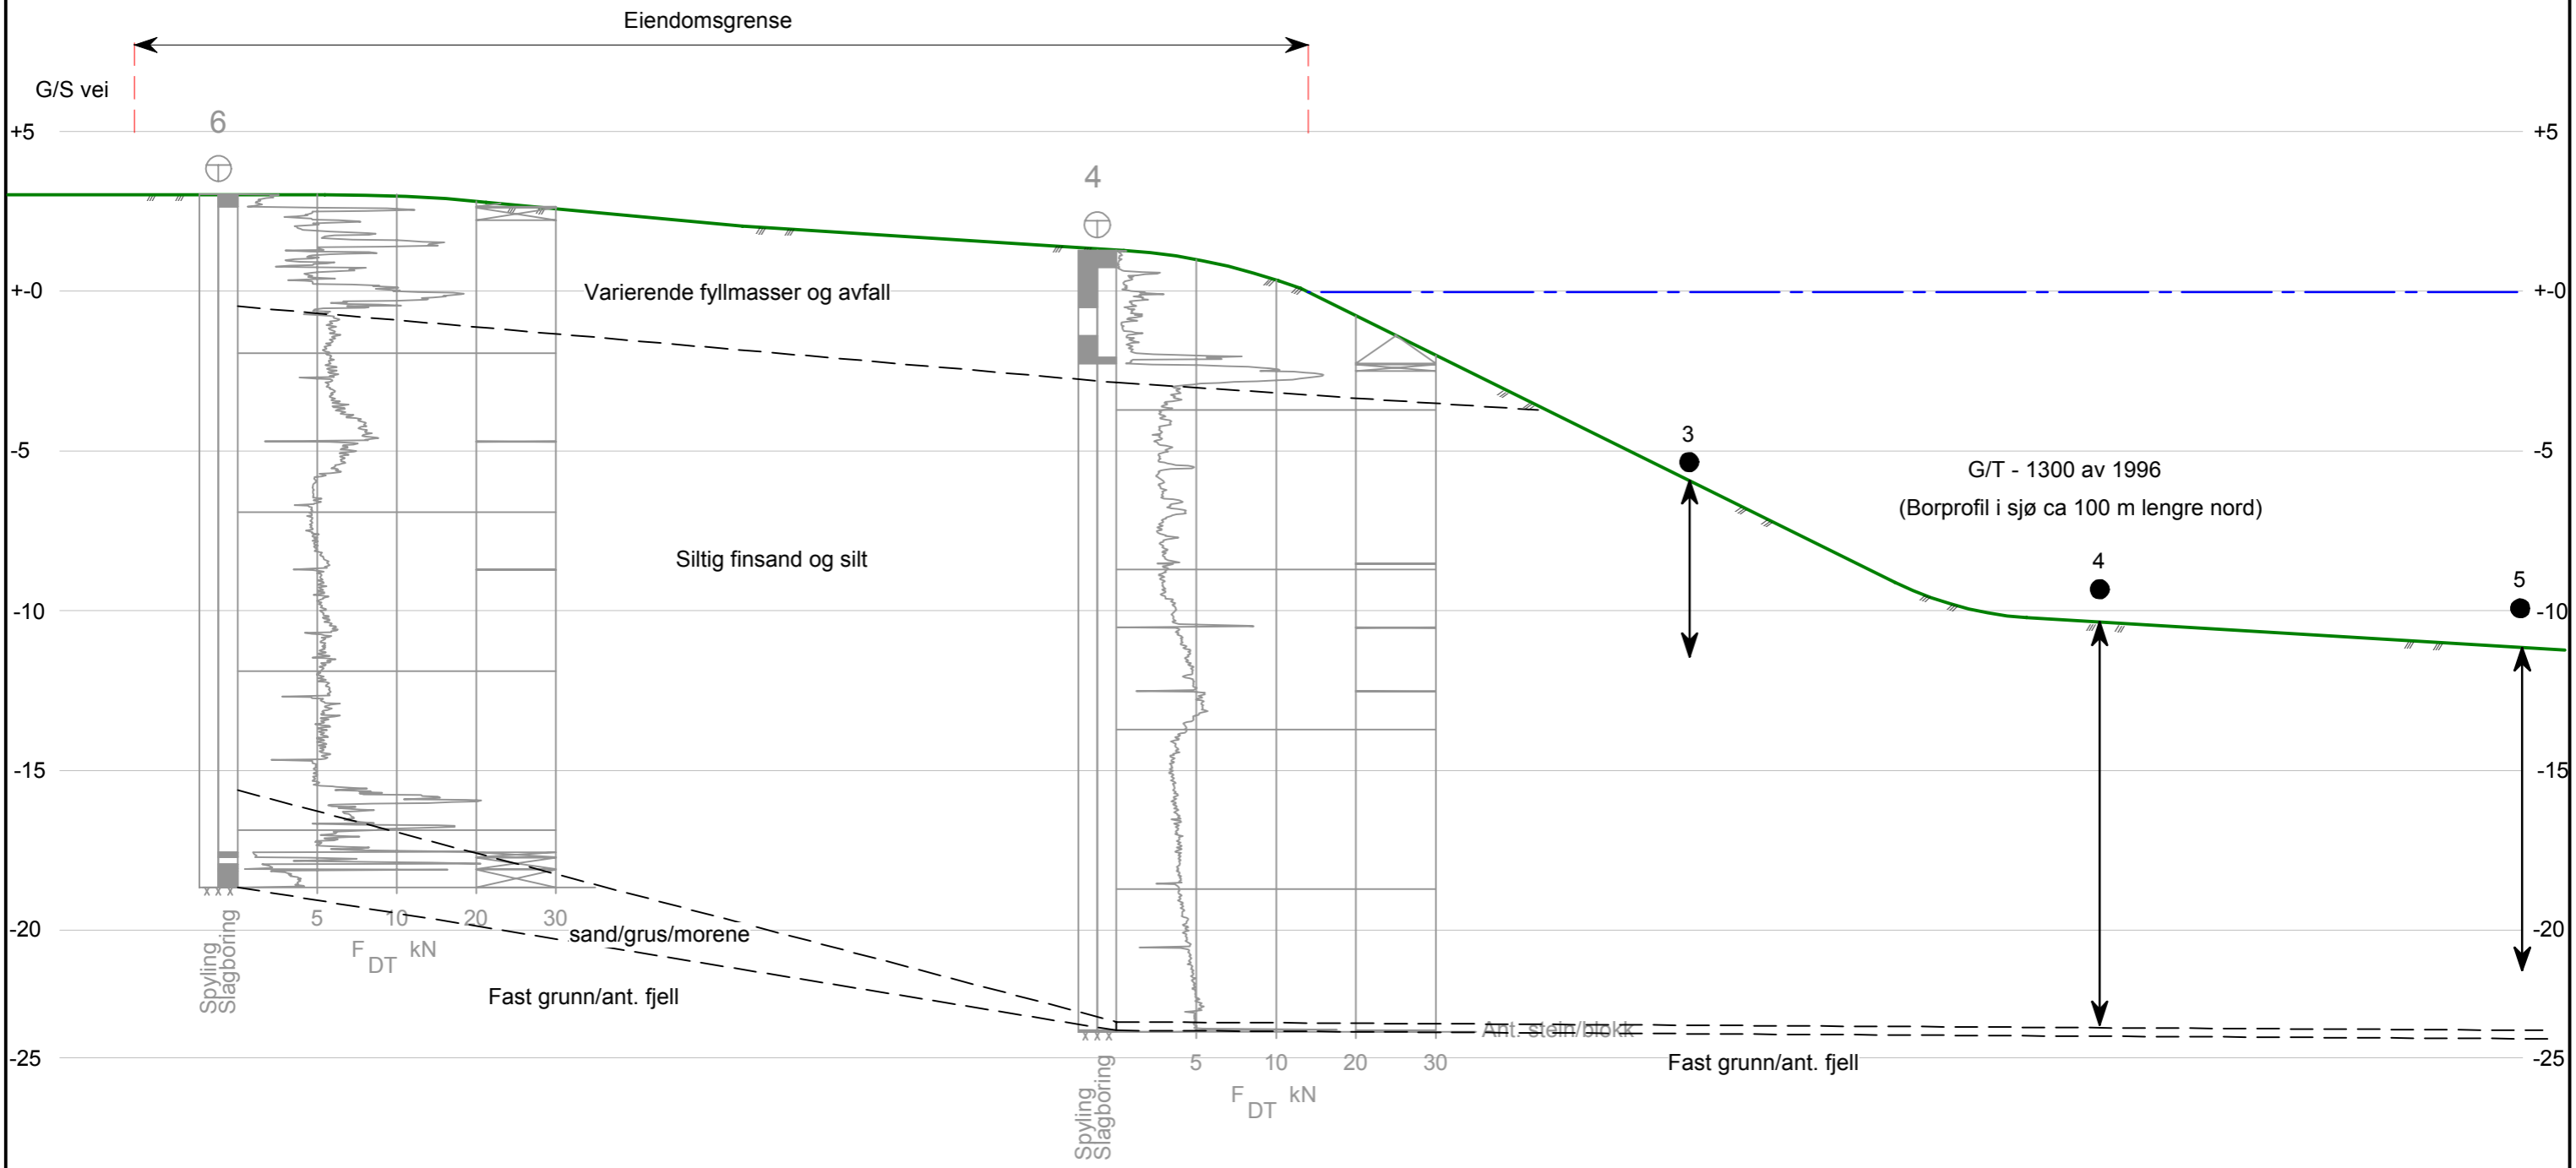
Eiendomsgrense

G/S vei

+5

6

4

+-0

Varierende fyllmasser og avfall

-5

3

G/T - 1300 av 1996

(Borprofil i sjø ca 100 m lengre nord)

Siltig finsand og silt

4

5

-10

-15

-20

5 10 20 30

$F_{DT}$ kN

Spyling Slagboring

sand/grus/morene

Fast grunn/ant. fjell

Ant. stein/blokk

-25

5 10 20 30

$F_{DT}$ kN

Spyling Slagboring

Fast grunn/ant. fjell

+5

+-0

-5

-10

-15

-20

-25